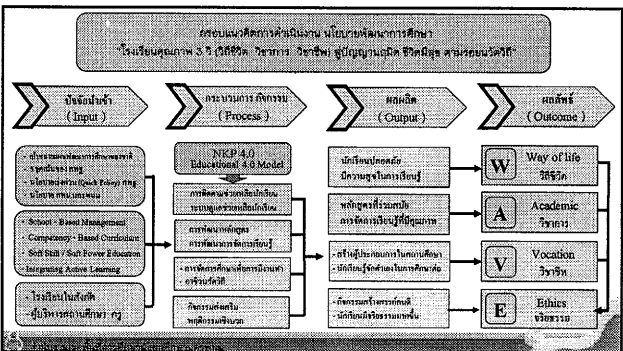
กรอบแนวคิดการดำเนินงาน นโยบายพัฒนาการศึกษา
"โรงเรียนคุณภาพ 3 วิ (วิถีชีวิต วิชาการ วิชาชีพ) สู่ปัญญาเปนิด ชีวิตมีสุข ตามรอยพระราชวิถี"

ปัจจัยนำเข้า (Input)

กระบวนการ กิจกรรม (Process)

ผลผลิต (Output)

ผลลัพธ์ (Outcome)

- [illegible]
- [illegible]
- นโยบายเร่งด่วน (Quick Policy) ศธ.
- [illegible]

School - Based Management
Competency - Based Curriculum
Soft Skill / Soft Power Education
Integrating Active Learning

- โรงเรียนในสังกัด
- ผู้บริหารสถานศึกษา ครู

NKP 4.0
Educational 4.0 Model

การจัดการช่วยเหลือนักเรียน ระบบดูแลช่วยเหลือนักเรียน

การพัฒนาหลักสูตร การพัฒนาการจัดการเรียนรู้

การจัดการศึกษาเพื่อการมีงานทำ อาชีพวิถี

กิจกรรมส่งเสริม พฤติกรรมที่พึงประสงค์

นักเรียนปลอดภัย มีความสุขในการเรียนรู้

หลักสูตรที่ร่วมสมัย การจัดการเรียนรู้ที่มีคุณภาพ

- สร้างผู้ประกอบการในการศึกษา
- นักเรียนรู้จักตัวเองในการศึกษาต่อ

- กิจกรรมสร้างความรักแท้
- นักเรียนมีจริยธรรมดีงามเชิงบวก

W Way of life วิถีชีวิต

A Academic วิชาการ

V Vocation วิชาชีพ

E Ethics จริยธรรม

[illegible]